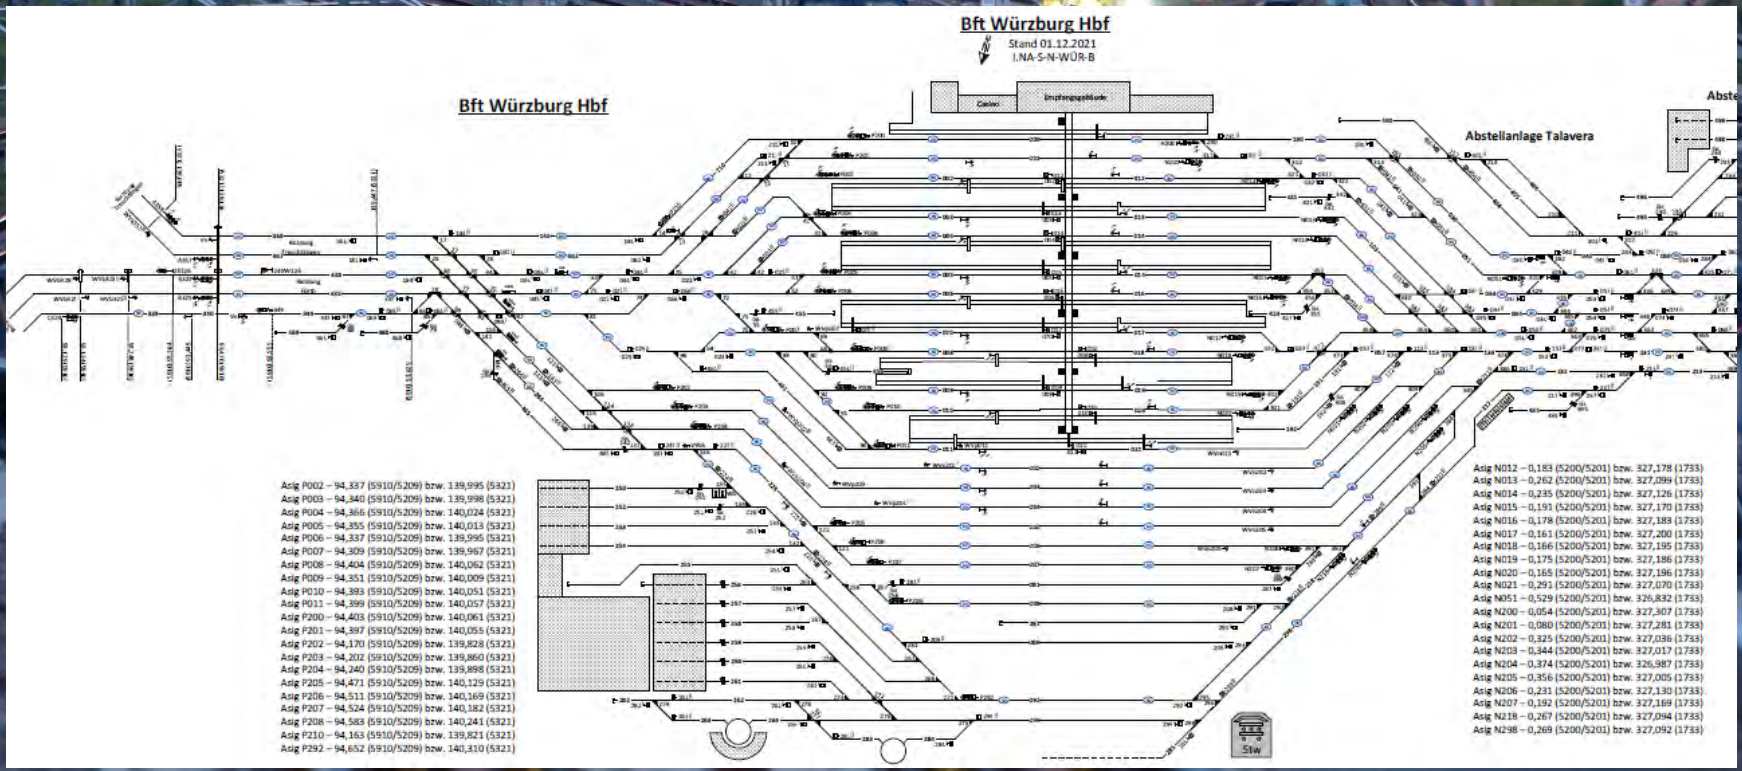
Bft Würzburg Hbf
Stand 01.12.2021
I.NA-S-N-WÜR-B

Bft Würzburg Hbf

Abstellanlage Talavera

Abste

Stw

Asig P002 – 94,337 (5910/5209) bzw. 139,995 (5321)
Asig P003 – 94,340 (5910/5209) bzw. 139,998 (5321)
Asig P004 – 94,366 (5910/5209) bzw. 140,024 (5321)
Asig P005 – 94,355 (5910/5209) bzw. 140,013 (5321)
Asig P006 – 94,337 (5910/5209) bzw. 139,995 (5321)
Asig P007 – 94,309 (5910/5209) bzw. 139,967 (5321)
Asig P008 – 94,404 (5910/5209) bzw. 140,062 (5321)
Asig P009 – 94,351 (5910/5209) bzw. 140,009 (5321)
Asig P010 – 94,393 (5910/5209) bzw. 140,051 (5321)
Asig P011 – 94,399 (5910/5209) bzw. 140,057 (5321)
Asig P200 – 94,403 (5910/5209) bzw. 140,061 (5321)
Asig P201 – 94,397 (5910/5209) bzw. 140,055 (5321)
Asig P202 – 94,170 (5910/5209) bzw. 139,828 (5321)
Asig P203 – 94,202 (5910/5209) bzw. 139,860 (5321)
Asig P204 – 94,240 (5910/5209) bzw. 139,898 (5321)
Asig P205 – 94,471 (5910/5209) bzw. 140,129 (5321)
Asig P206 – 94,511 (5910/5209) bzw. 140,169 (5321)
Asig P207 – 94,524 (5910/5209) bzw. 140,182 (5321)
Asig P208 – 94,583 (5910/5209) bzw. 140,241 (5321)
Asig P210 – 94,163 (5910/5209) bzw. 139,821 (5321)
Asig P292 – 94,652 (5910/5209) bzw. 140,310 (5321)

Asig N012 – 0,183 (5200/5201) bzw. 327,178 (1733)
Asig N013 – 0,262 (5200/5201) bzw. 327,099 (1733)
Asig N014 – 0,235 (5200/5201) bzw. 327,126 (1733)
Asig N015 – 0,191 (5200/5201) bzw. 327,170 (1733)
Asig N016 – 0,178 (5200/5201) bzw. 327,183 (1733)
Asig N017 – 0,161 (5200/5201) bzw. 327,200 (1733)
Asig N018 – 0,166 (5200/5201) bzw. 327,195 (1733)
Asig N019 – 0,175 (5200/5201) bzw. 327,186 (1733)
Asig N020 – 0,165 (5200/5201) bzw. 327,196 (1733)
Asig N021 – 0,291 (5200/5201) bzw. 327,070 (1733)
Asig N051 – 0,529 (5200/5201) bzw. 326,832 (1733)
Asig N200 – 0,054 (5200/5201) bzw. 327,307 (1733)
Asig N201 – 0,080 (5200/5201) bzw. 327,281 (1733)
Asig N202 – 0,325 (5200/5201) bzw. 327,036 (1733)
Asig N203 – 0,344 (5200/5201) bzw. 327,017 (1733)
Asig N204 – 0,374 (5200/5201) bzw. 326,987 (1733)
Asig N205 – 0,356 (5200/5201) bzw. 327,005 (1733)
Asig N206 – 0,231 (5200/5201) bzw. 327,130 (1733)
Asig N207 – 0,192 (5200/5201) bzw. 327,169 (1733)
Asig N218 – 0,267 (5200/5201) bzw. 327,094 (1733)
Asig N298 – 0,269 (5200/5201) bzw. 327,092 (1733)